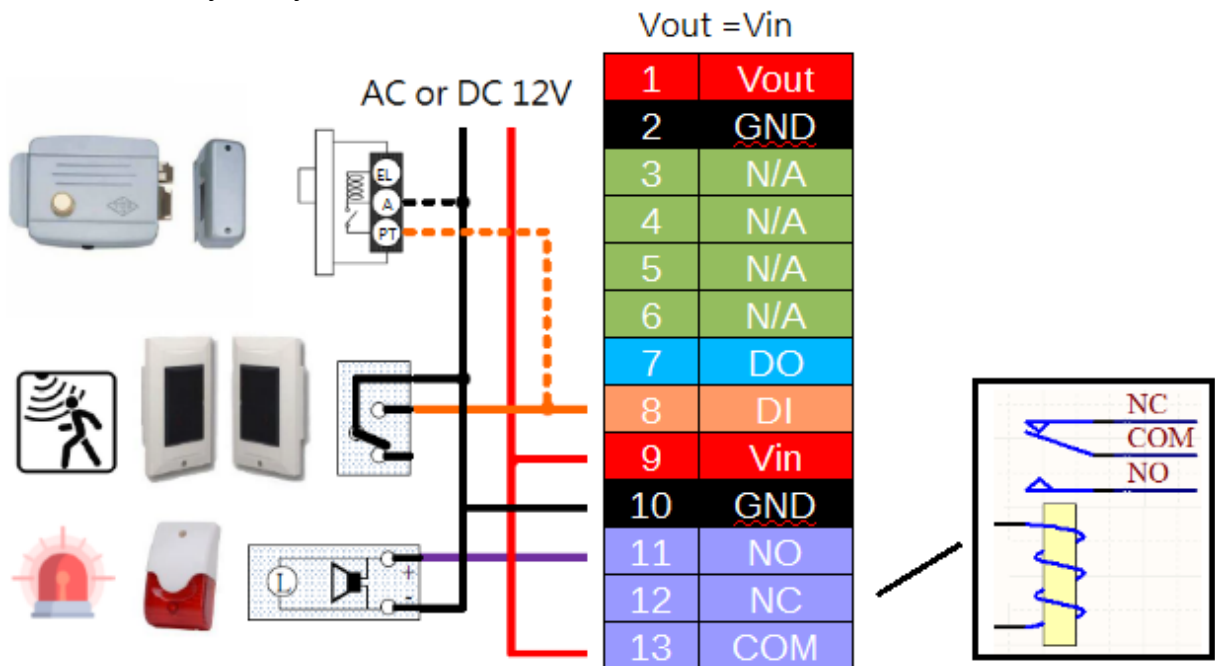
Vout =Vin

AC or DC 12V

EL
A
PT

| | |
|---|---|
| 1 | Vout |
| 2 | GND |
| 3 | N/A |
| 4 | N/A |
| 5 | N/A |
| 6 | N/A |
| 7 | DO |
| 8 | DI |
| 9 | Vin |
| 10 | GND |
| 11 | NO |
| 12 | NC |
| 13 | COM |

L
+
-

NC
COM
NO